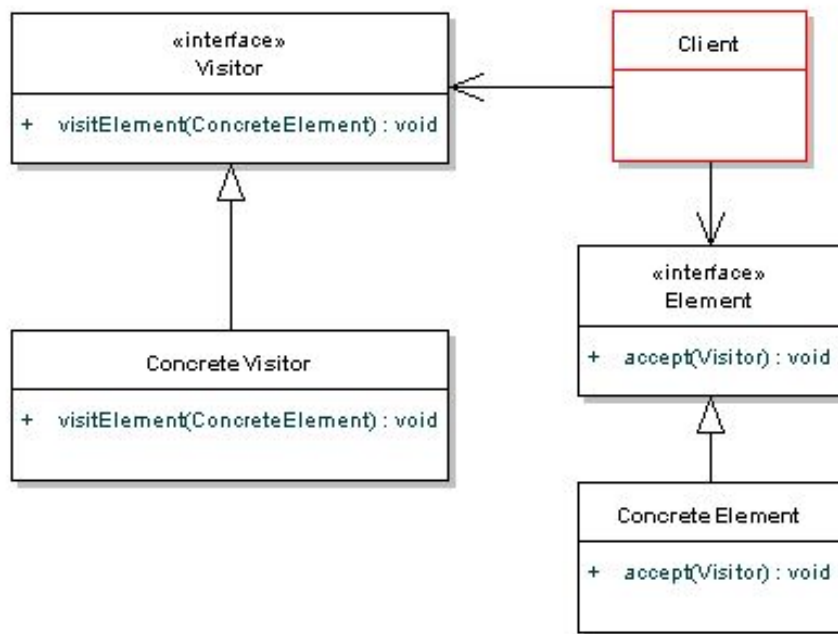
«interface»
Visitor

+ visitElement(ConcreteElement) : void

Client

Concrete Visitor

+ visitElement(ConcreteElement) : void

«interface»
Element

+ accept(Visitor) : void

Concrete Element

+ accept(Visitor) : void